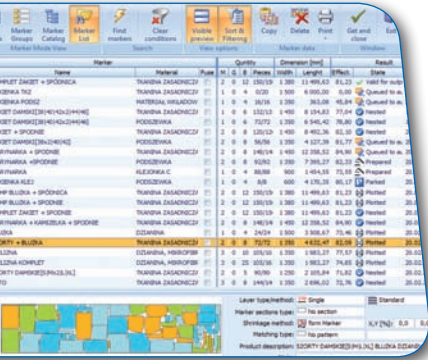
Marker Groups | Marker Catalog | Marker List | Find markers | Clear conditions | Visible preview | Sort & Filtering | Copy | Delete | Print | Get and close
Marker Mode View | Search | View options | Marker data | Window

| Marker | | | Quntity | | | | Dimension [mm] | | | Result | |
|---|---|---|---|---|---|---|---|---|---|---|---|
| Name | Material | Fuse | M | G | E | Pieces | Width | Lenght | Effect | State | |
| KOMPLET ZAKIET + SPÓDNICA | TKANINA ZASADNICZA | | 1 | 0 | 12 | 150/176 | 1 380 | 1 485,22 | 81,21 | Valid for outp | |
| ...CZENKA TKZ | TKANINA ZASADNICZA | | 1 | 0 | 4 | 0/20 | 1 500 | 6 000,00 | 0,00 | Queued to a | |
| ...CZENKA PODSZ | MATERIAŁ WKLADOW | | 1 | 0 | 6 | 16/16 | 1 380 | 363,08 | 45,89 | Queued to a | |
| ...KIET DAMSKI[38|40|42x2|44|46] | TKANINA ZASADNICZA | | 1 | 0 | 6 | 132/132 | 1 450 | 8 154,82 | 77,04 | Nested | |
| ...KIET DAMSKI[38|40|42x2|44|46] | PODSZEWKA | | 1 | 0 | 6 | 72/72 | 1 380 | 4 612,45 | 78,80 | Nested | |
| ...KIET + SPODNIE | TKANINA ZASADNICZA | | 2 | 0 | 8 | 120/120 | 1 450 | 8 492,36 | 82,10 | Nested | |
| ...KIET DAMSKI[38x2|40|42] | PODSZEWKA | | 2 | 0 | 8 | 56/56 | 1 380 | 4 127,39 | 81,77 | Queued to a | |
| ...RYNARKA + SPODNIE | TKANINA ZASADNICZA | | 1 | 0 | 8 | 148/14 | 1 450 | 11 242,83 | 84,51 | Queued to a | |
| ...RYNARKA + SPÓDNICA | PODSZEWKA | | 2 | 0 | 8 | 92/92 | 1 380 | 7 395,27 | 82,33 | Prepared | |
| ...CZENKA KLEJ | KLEJONKA C | | 1 | 0 | 4 | 88/88 | 900 | 1 454,35 | 73,55 | Prepared | |
| ...CZENKA KLEJ | PODSZEWKA | | 1 | 0 | 4 | 8/8 | 600 | 4 170,35 | 80,17 | Parked | |
| ...MP BLUZKA + SPÓDNICA | TKANINA ZASADNICZA | | 2 | 0 | 12 | 150/19 | 1 380 | 11 399,99 | 84,35 | Nested | |
| ...MP BLUZKA + SPODNIE | TKANINA ZASADNICZA | | 2 | 0 | 12 | 150/19 | 1 380 | 11 489,63 | 81,23 | Nested | |
| ...PLET ZAKIET + SPODNIE | TKANINA ZASADNICZA | | 2 | 0 | 12 | 150/19 | 1 380 | 11 499,63 | 81,23 | Nested | |
| ...RYNARKA + KAMIZELKA + SPÓDNICA | TKANINA ZASADNICZA | | 2 | 0 | 12 | 130/13 | 1 380 | 11 446,47 | 82,85 | Nested | |
| ...UZKA | DZIANINA | | 1 | 0 | 4 | 24/24 | 1 500 | 3 308,67 | 75,46 | Nested | |
| ...ORTY + BLUZKA | TKANINA ZASADNICZA | | 2 | 0 | 8 | 72/72 | 1 380 | 4 632,47 | 82,08 | Nested | 20.0 |
| ...UZKA | DZIANINA, MIKROFIBR | | 1 | 0 | 10 | 103/10 | 1 380 | 1 983,27 | 77,57 | Nested | 20.0 |
| ...UZKA DAMSKA | DZIANINA, MIKROFIBR | | 1 | 0 | 20 | 103/16 | 1 380 | 3 082,64 | 80,63 | Nested | 20.0 |
| ...ORTY DAMSKIE[S|M|L|XL] | PODSZEWKA | | 2 | 0 | 5 | 90/80 | 1 250 | 2 105,84 | 71,82 | Nested | 20.0 |
| ...TO | TKANINA ZASADNICZA | | 2 | 0 | 8 | 144/14 | 1 380 | 6 149,95 | 83,10 | Nested | 20.0 |

Layer type/method: Single | Standard
Marker sections type: No section
Shrinkage method: form Marker | X,Y [%]: 0,0 0,0
Marker pattern: No pattern
Product description: SZORTY DAMSKIE[S|M|L|XL] BLUZKA DZIANINA